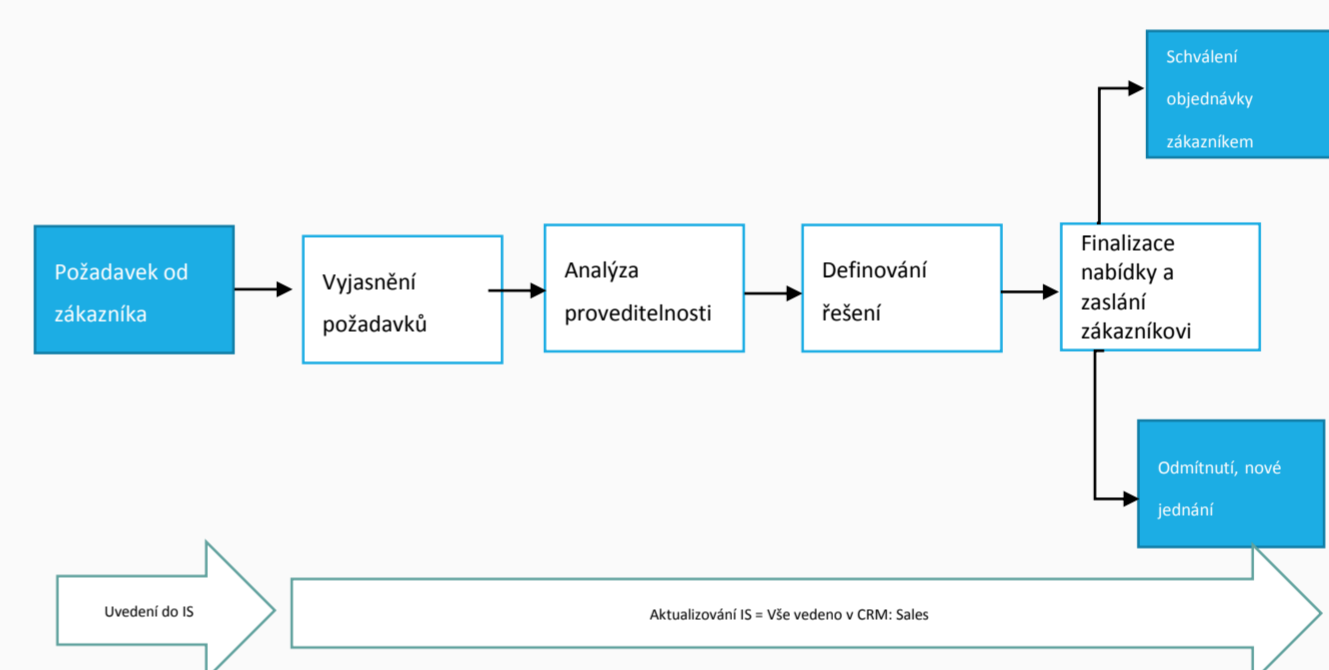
Požadavek od zákazníka

Vyjasnění požadavků

Analýza proveditelnosti

Definování řešení

Finalizace nabídky a zaslání zákazníkovi

Schválení objednávky zákazníkem

Odmítnutí, nové jednání

Uvedení do IS

Aktualizování IS = Vše vedeno v CRM: Sales